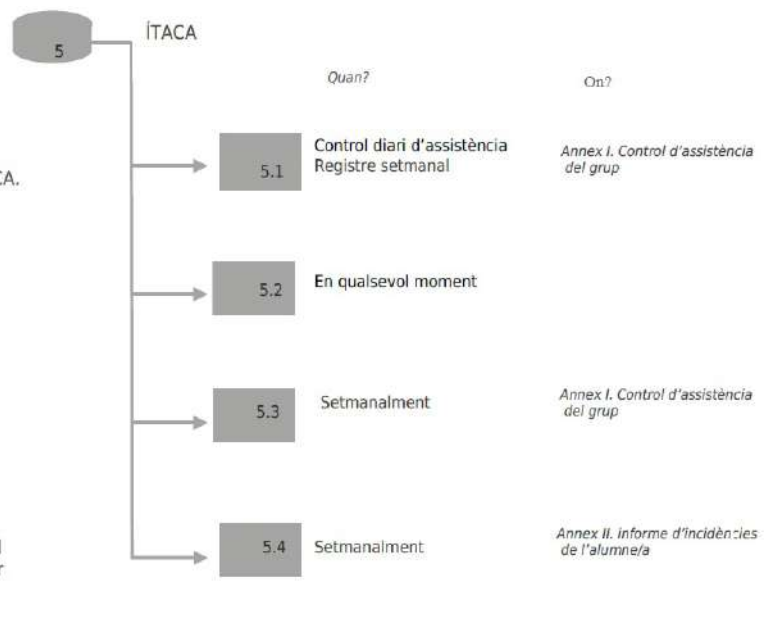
5

ÍTACA

Quan?

On?

CA.

5.1

Control diari d'assistència
Registre setmanal

Annex I. Control d'assistència del grup

5.2

En qualsevol moment

5.3

Setmanalment

Annex I. Control d'assistència del grup

5.4

Setmanalment

Annex II. informe d'incidències de l'alumne/a

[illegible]
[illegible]